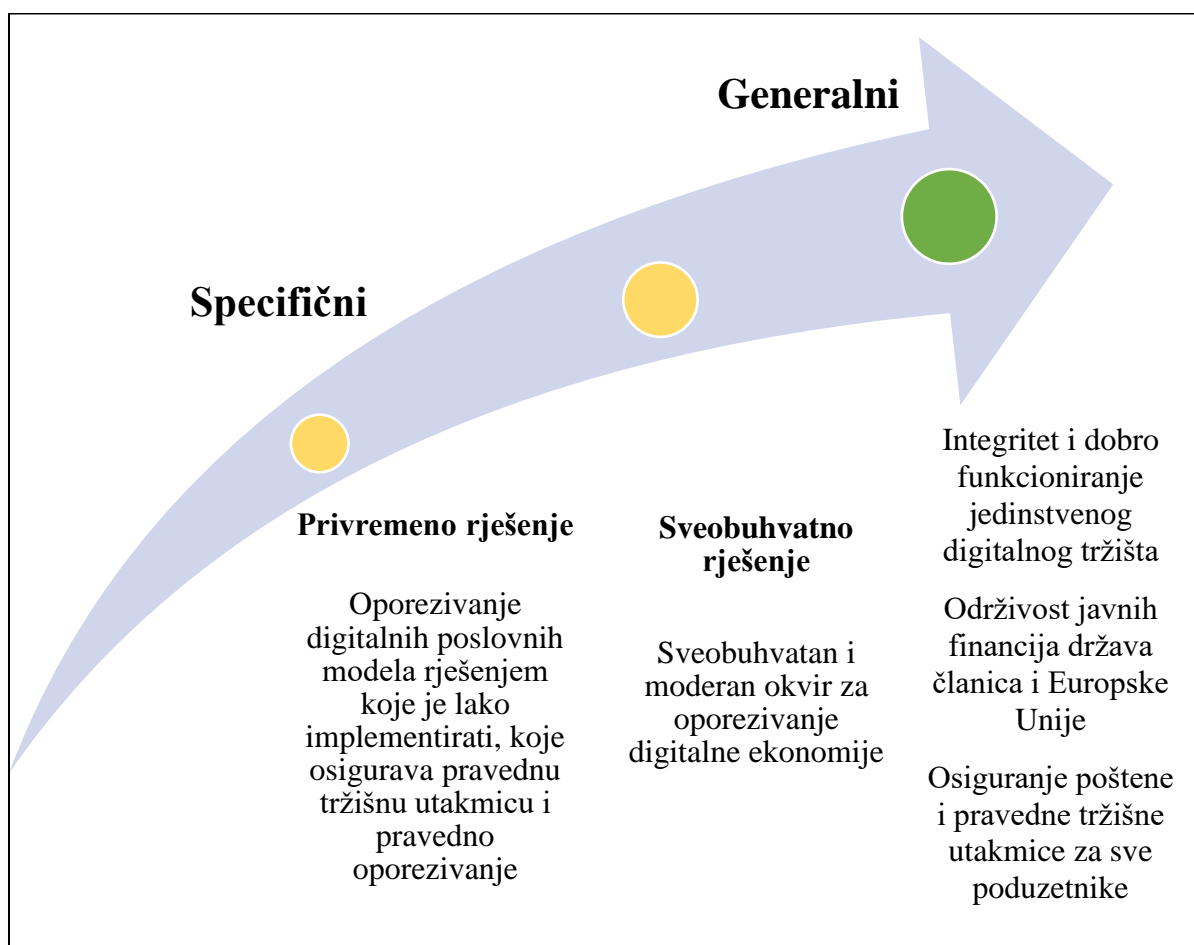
Generalni

Specifični

Privremeno rješenje

Oporezivanje digitalnih poslovnih modela rješenjem koje je lako implementirati, koje osigurava pravednu tržišnu utakmicu i pravedno oporezivanje

Sveobuhvatno rješenje

Sveobuhvatan i moderan okvir za oporezivanje digitalne ekonomije

Integritet i dobro funkcioniranje jedinstvenog digitalnog tržišta

Održivost javnih financija država članica i Europske Unije

Osiguranje poštene i pravedne tržišne utakmice za sve poduzetnike